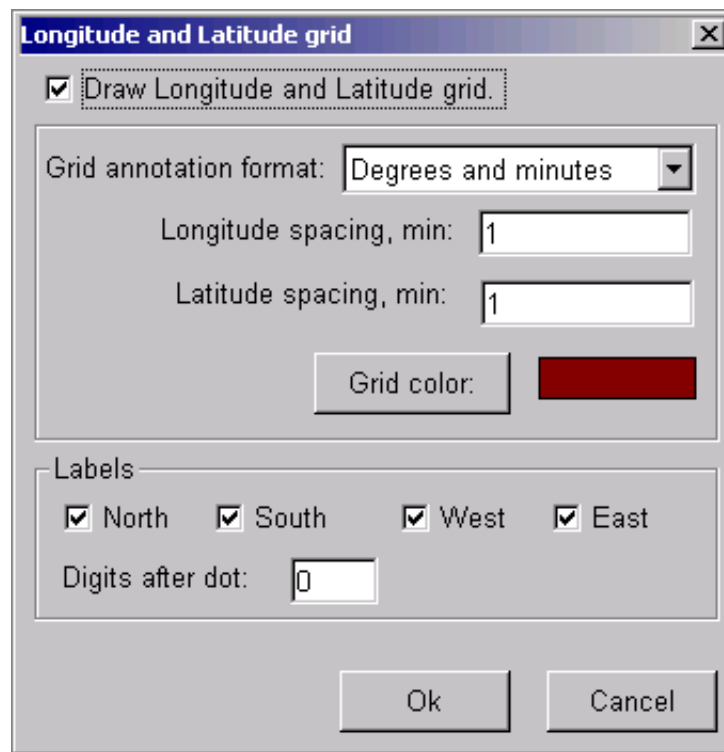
Longitude and Latitude grid

X

☑ Draw Longitude and Latitude grid.

Grid annotation format: Degrees and minutes

Longitude spacing, min: 1

Latitude spacing, min: 1

Grid color:

Labels

☑ North ☑ South ☑ West ☑ East

Digits after dot: 0

Ok

Cancel